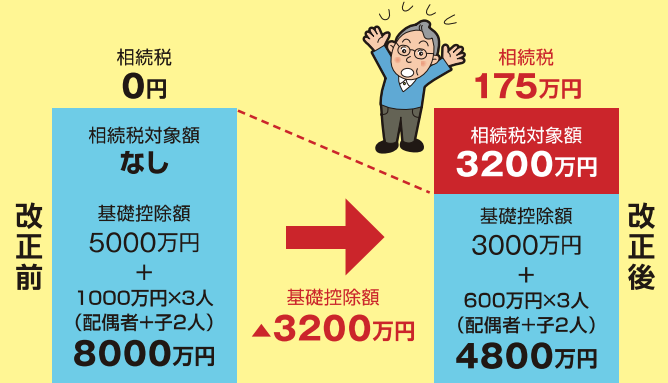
改正前

相続税
0円

相続税対象額
なし

基礎控除額
5000万円
＋
1000万円×3人
（配偶者＋子2人）
8000万円

基礎控除額
▲3200万円

相続税
175万円

相続税対象額
3200万円

基礎控除額
3000万円
＋
600万円×3人
（配偶者＋子2人）
4800万円

改正後